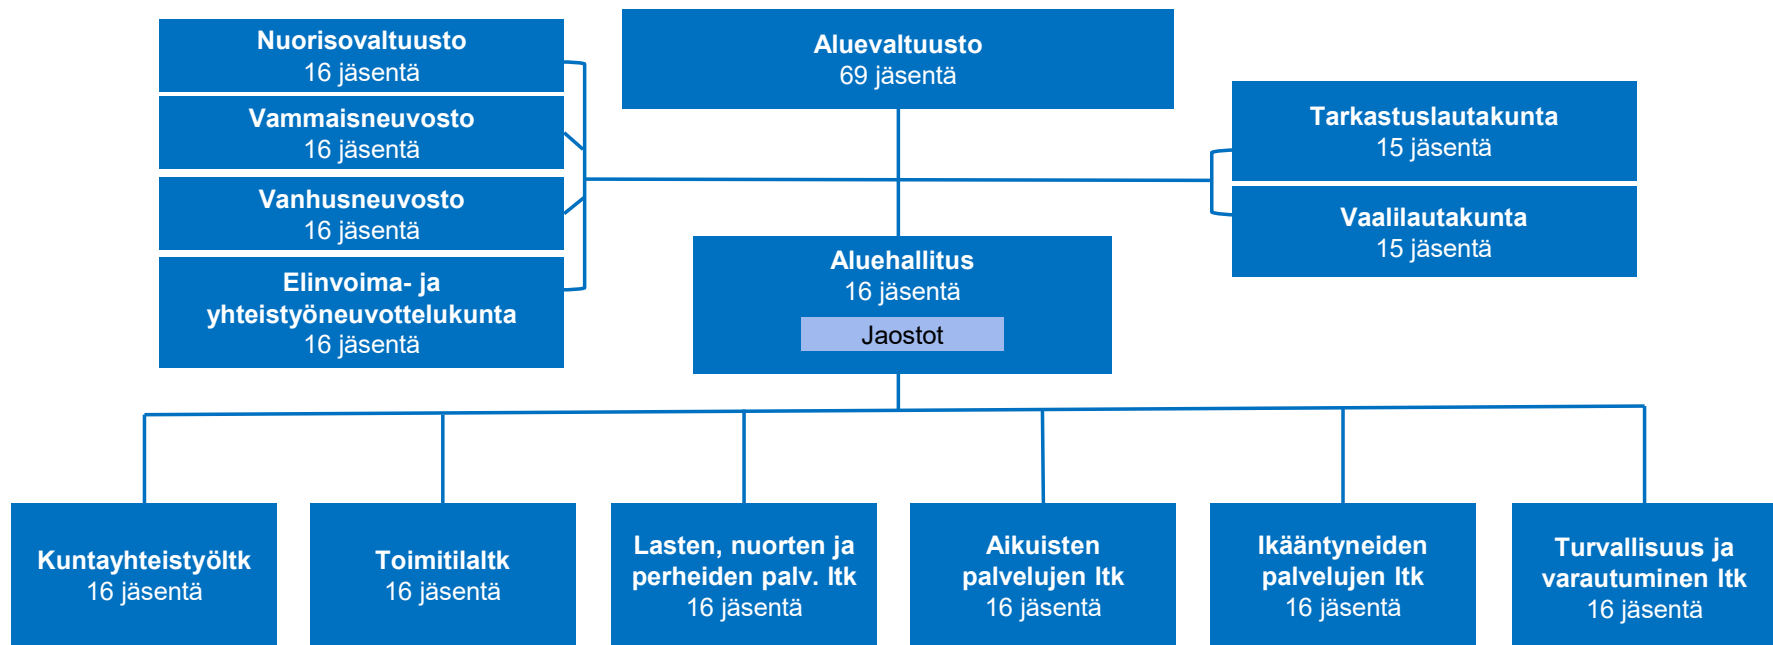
Nuorisovaltuusto
16 jäsentä

Vammaisneuvosto
16 jäsentä

Vanhusneuvosto
16 jäsentä

Elinvoima- ja yhteistyöneuvottelukunta
16 jäsentä

Aluevaltuusto
69 jäsentä

Tarkastuslautakunta
15 jäsentä

Vaalilautakunta
15 jäsentä

Aluehallitus
16 jäsentä
Jaostot

Kuntayhteistyöltk
16 jäsentä

Toimitilaltk
16 jäsentä

Lasten, nuorten ja perheiden palv. ltk
16 jäsentä

Aikuisten palvelujen ltk
16 jäsentä

Ikääntyneiden palvelujen ltk
16 jäsentä

Turvallisuus ja varautuminen ltk
16 jäsentä